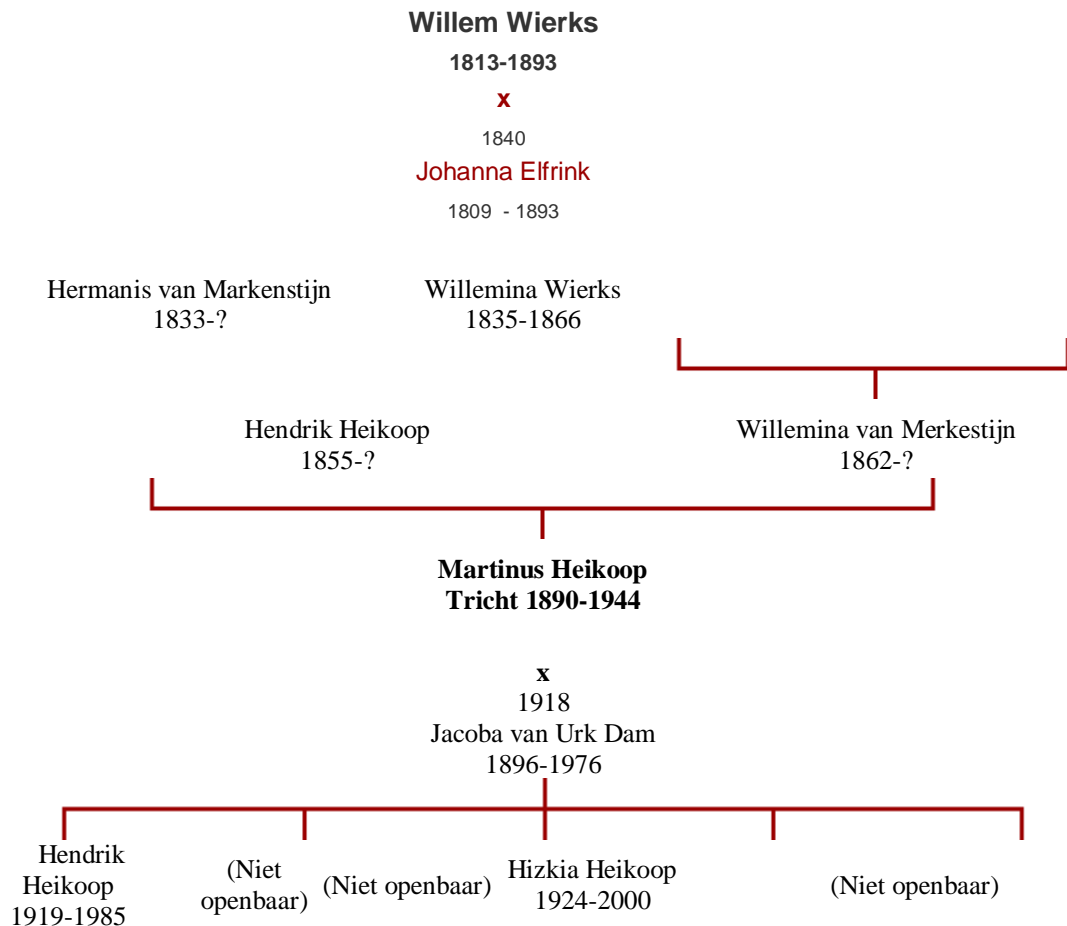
Willem Wierks
1813-1893
x
1840
Johanna Elfrink
1809 - 1893

Hermanis van Markenstijn
1833-?

Willemina Wierks
1835-1866

Hendrik Heikoop
1855-?

Willemina van Merkestijn
1862-?

Martinus Heikoop
Tricht 1890-1944

x
1918
Jacoba van Urk Dam
1896-1976

Hendrik Heikoop
1919-1985

(Niet openbaar)

(Niet openbaar)

Hizkia Heikoop
1924-2000

(Niet openbaar)